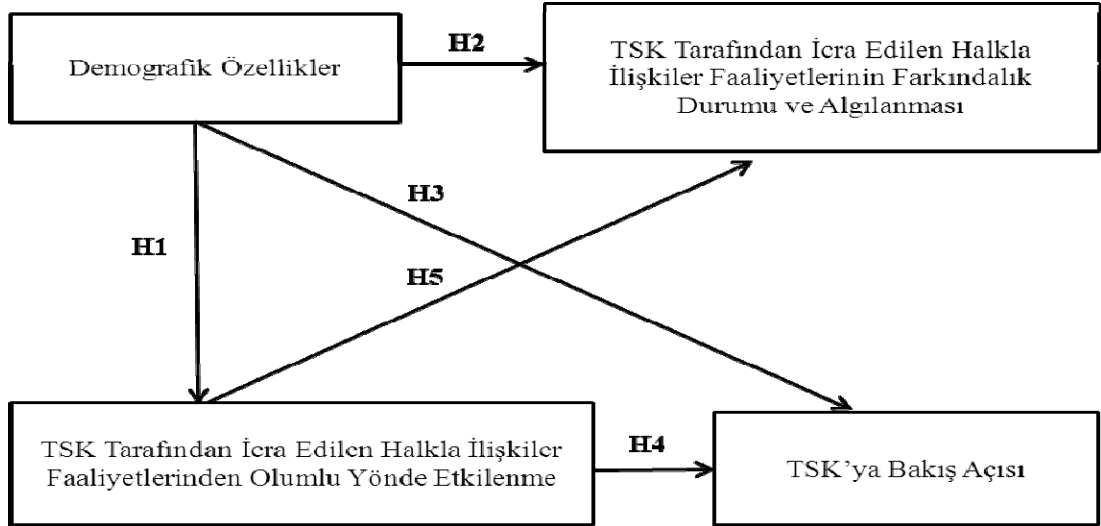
Demografik Özellikler

H2

TSK Tarafından İcra Edilen Halkla İlişkiler Faaliyetlerinin Farkındalık Durumu ve Algılanması

H3

H1

H5

TSK Tarafından İcra Edilen Halkla İlişkiler Faaliyetlerinden Olumlu Yönde Etkilenme

H4

TSK'ya Bakış Açısı